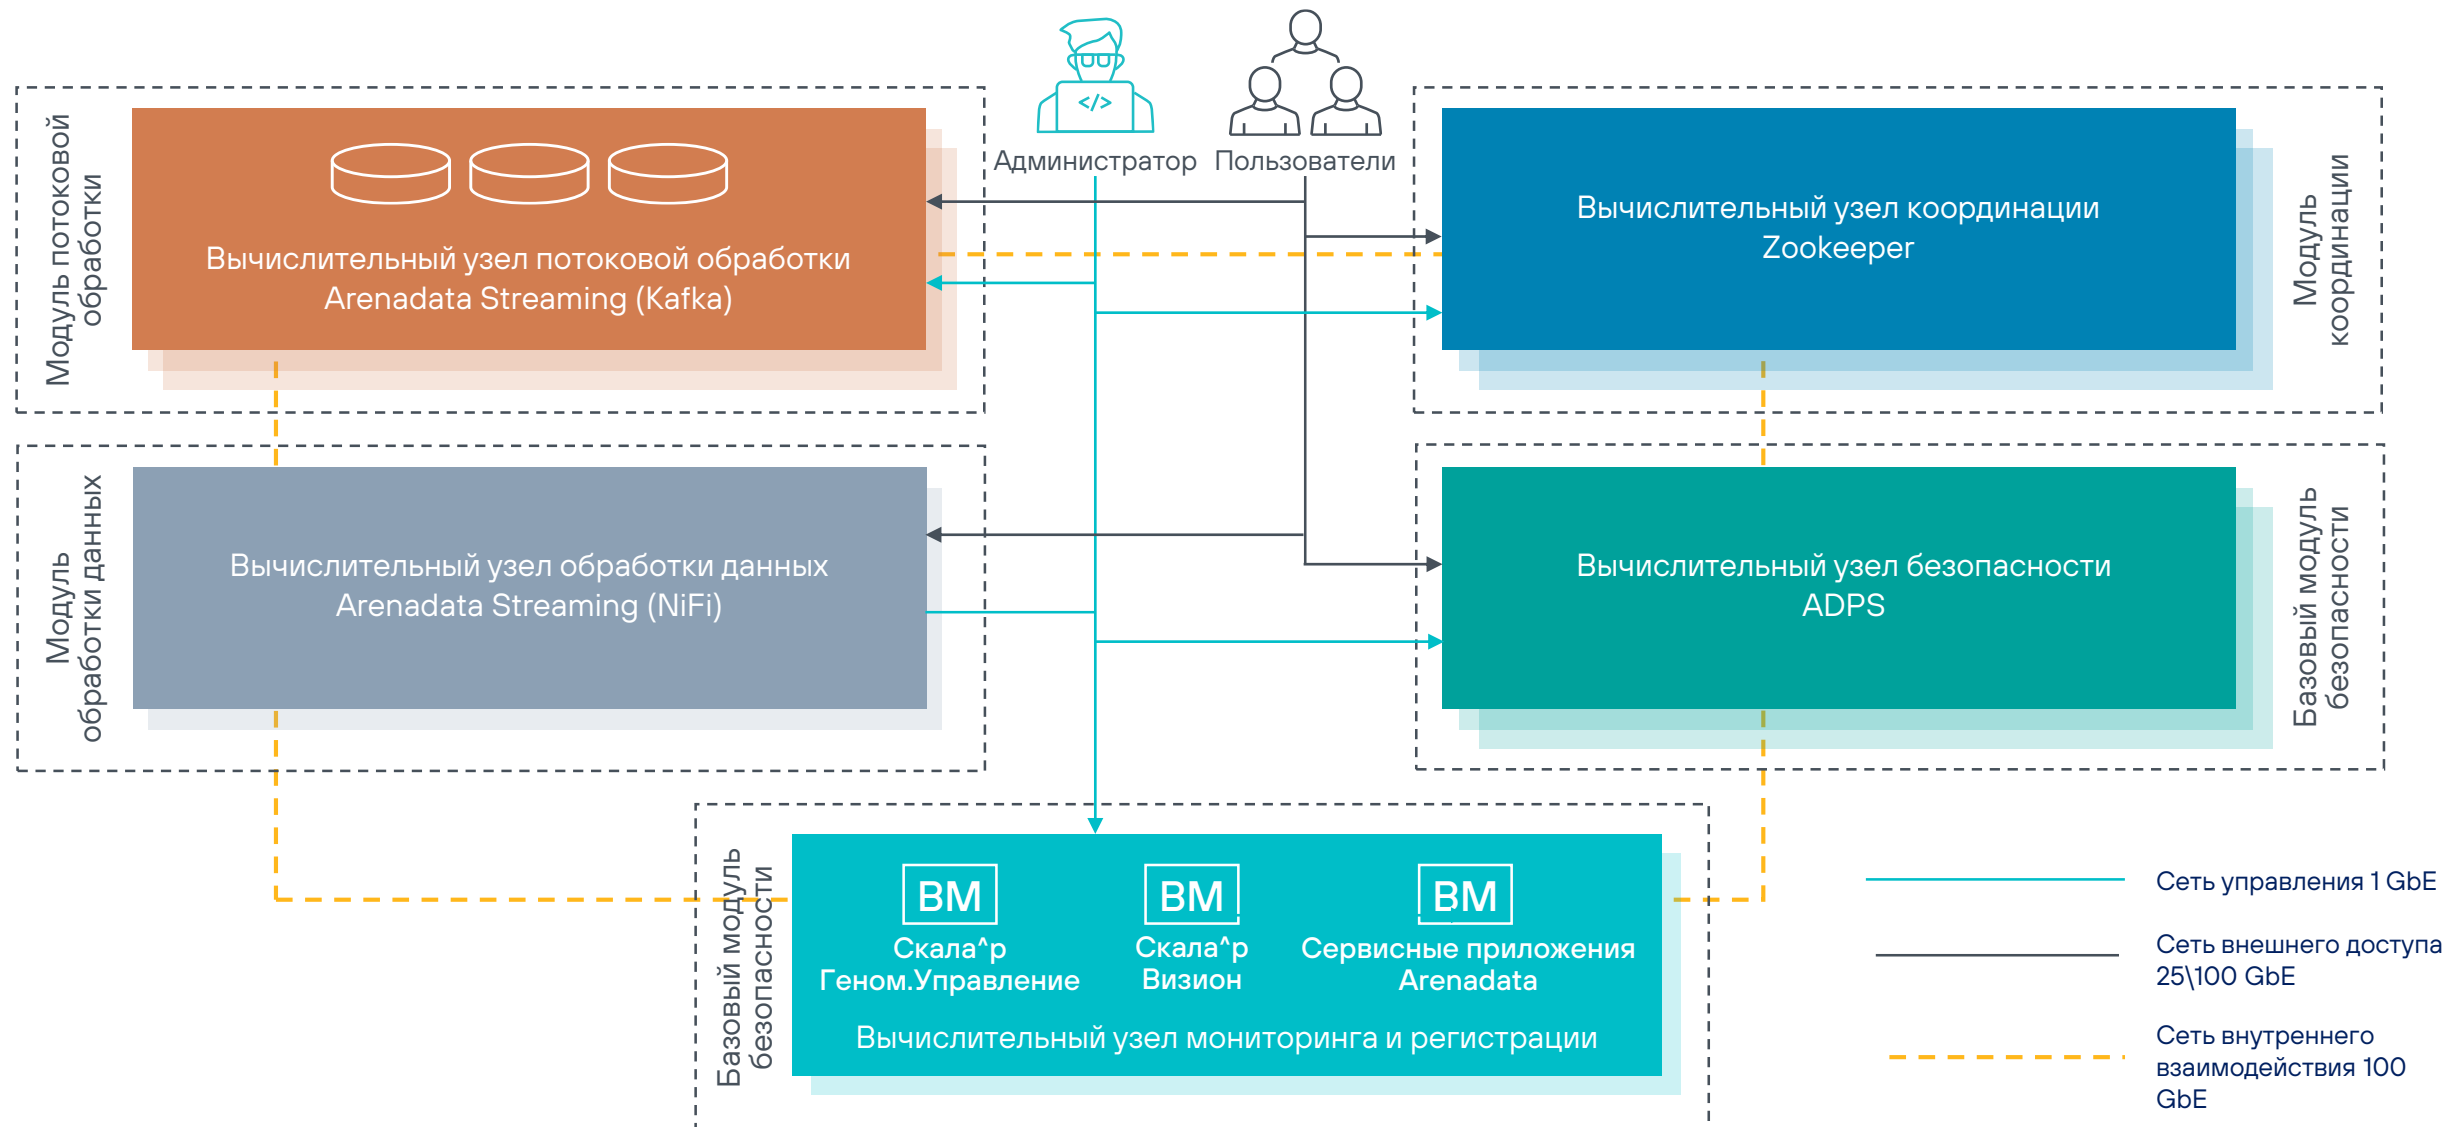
Модуль потоковой обработки

Вычислительный узел потоковой обработки Arenadata Streaming (Kafka)

Администратор

Пользователи

Вычислительный узел координации Zookeeper

Модуль координации

Модуль обработки данных

Вычислительный узел обработки данных Arenadata Streaming (NiFi)

Вычислительный узел безопасности ADPS

Базовый модуль безопасности

Базовый модуль безопасности

BM
Скала^р Геном.Управление

BM
Скала^р Визион

BM
Сервисные приложения Arenadata

Вычислительный узел мониторинга и регистрации

Сеть управления 1 GbE

Сеть внешнего доступа 25\100 GbE

Сеть внутреннего взаимодействия 100 GbE